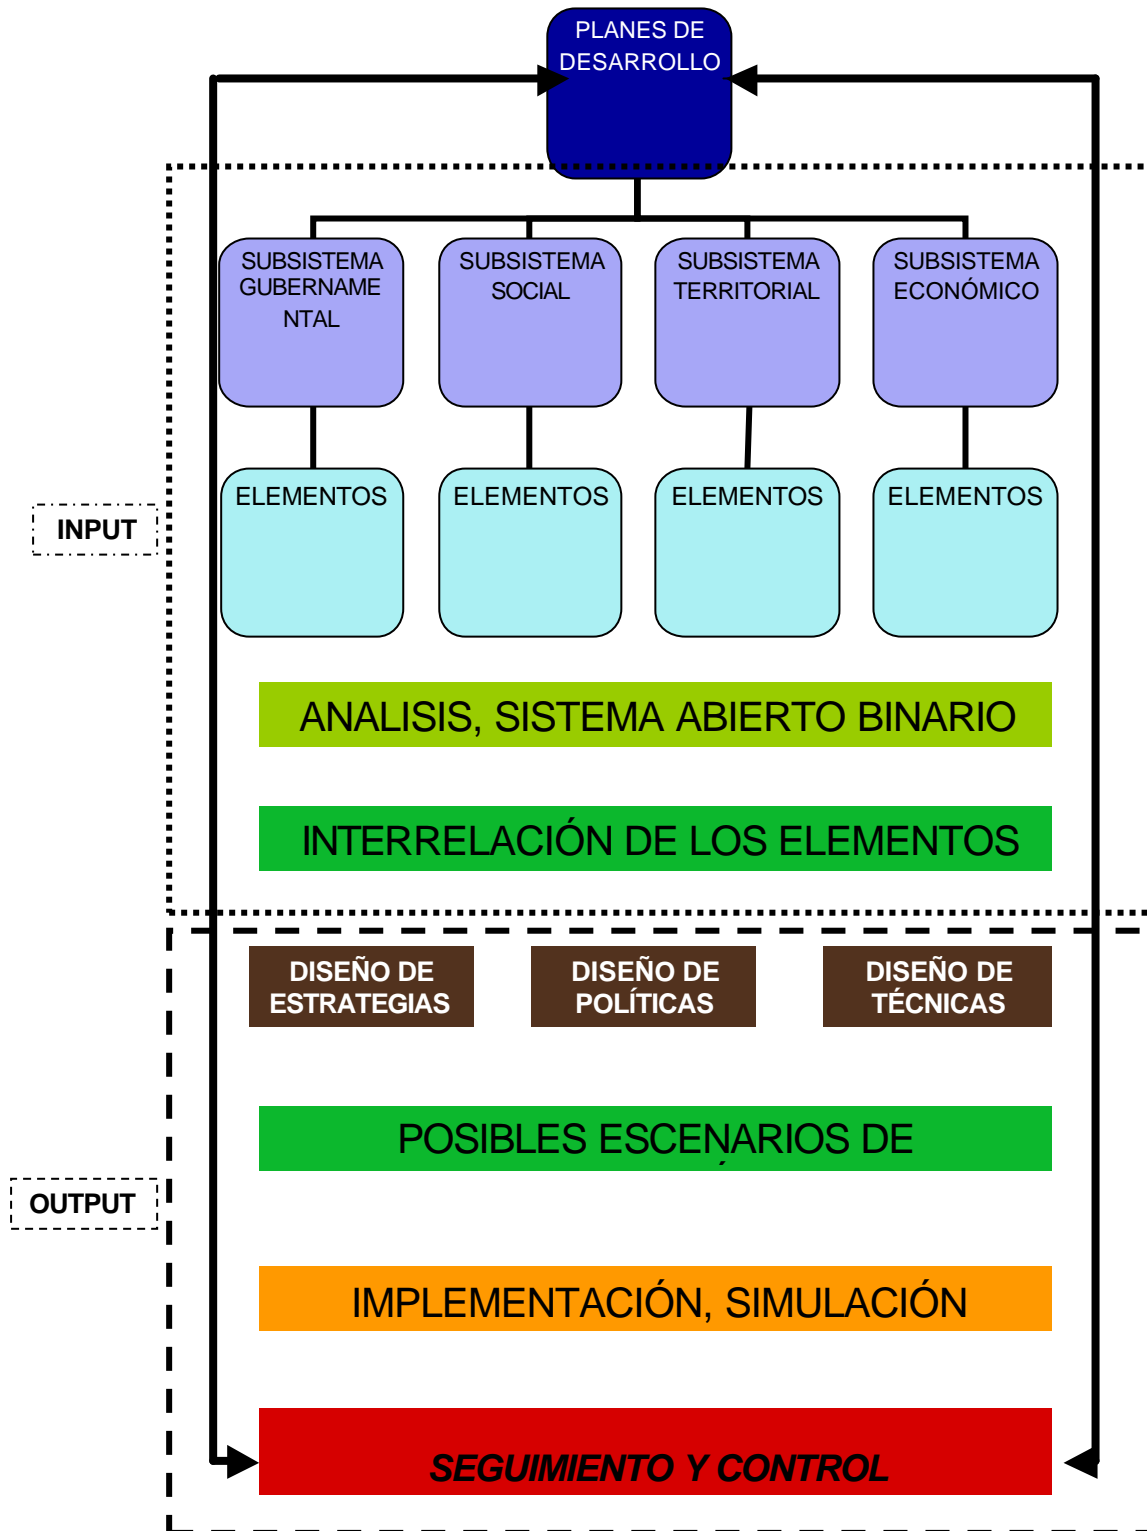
PLANES DE DESARROLLO

SUBSISTEMA GUBERNAMENTAL

SUBSISTEMA SOCIAL

SUBSISTEMA TERRITORIAL

SUBSISTEMA ECONÓMICO

ELEMENTOS

ELEMENTOS

ELEMENTOS

ELEMENTOS

INPUT

ANALISIS, SISTEMA ABIERTO BINARIO

INTERRELACIÓN DE LOS ELEMENTOS

DISEÑO DE ESTRATEGIAS

DISEÑO DE POLÍTICAS

DISEÑO DE TÉCNICAS

POSIBLES ESCENARIOS DE

OUTPUT

IMPLEMENTACIÓN, SIMULACIÓN

SEGUIMIENTO Y CONTROL